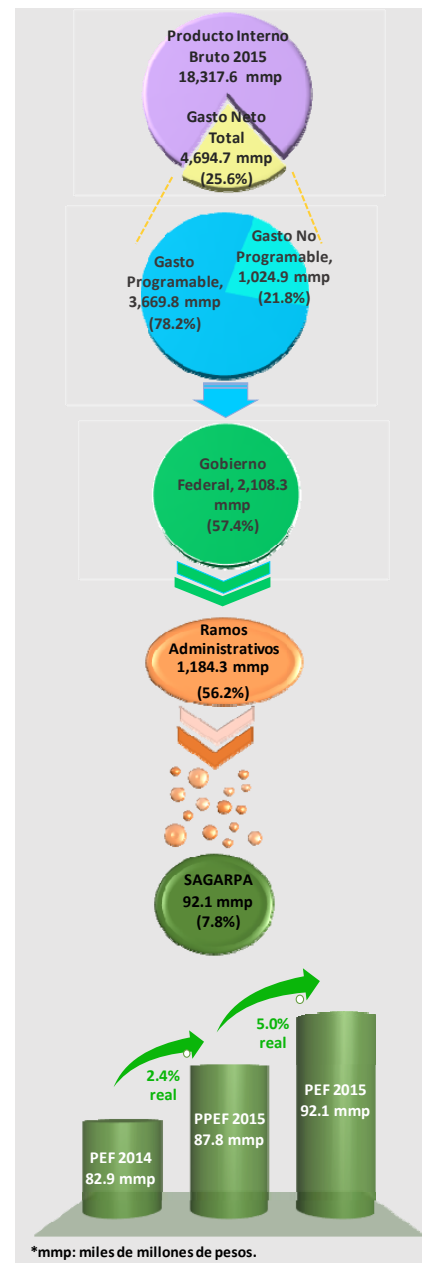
Producto Interno Bruto 2015
18,317.6 mmp

Gasto Neto Total
4,694.7 mmp
(25.6%)

Gasto Programable,
3,669.8 mmp
(78.2%)

Gasto No Programable,
1,024.9 mmp
(21.8%)

Gobierno Federal, 2,108.3 mmp
(57.4%)

Ramos Administrativos
1,184.3 mmp
(56.2%)

SAGARPA
92.1 mmp
(7.8%)

2.4% real

5.0% real

PEF 2014
82.9 mmp

PPEF 2015
87.8 mmp

PEF 2015
92.1 mmp

*mmp: miles de millones de pesos.